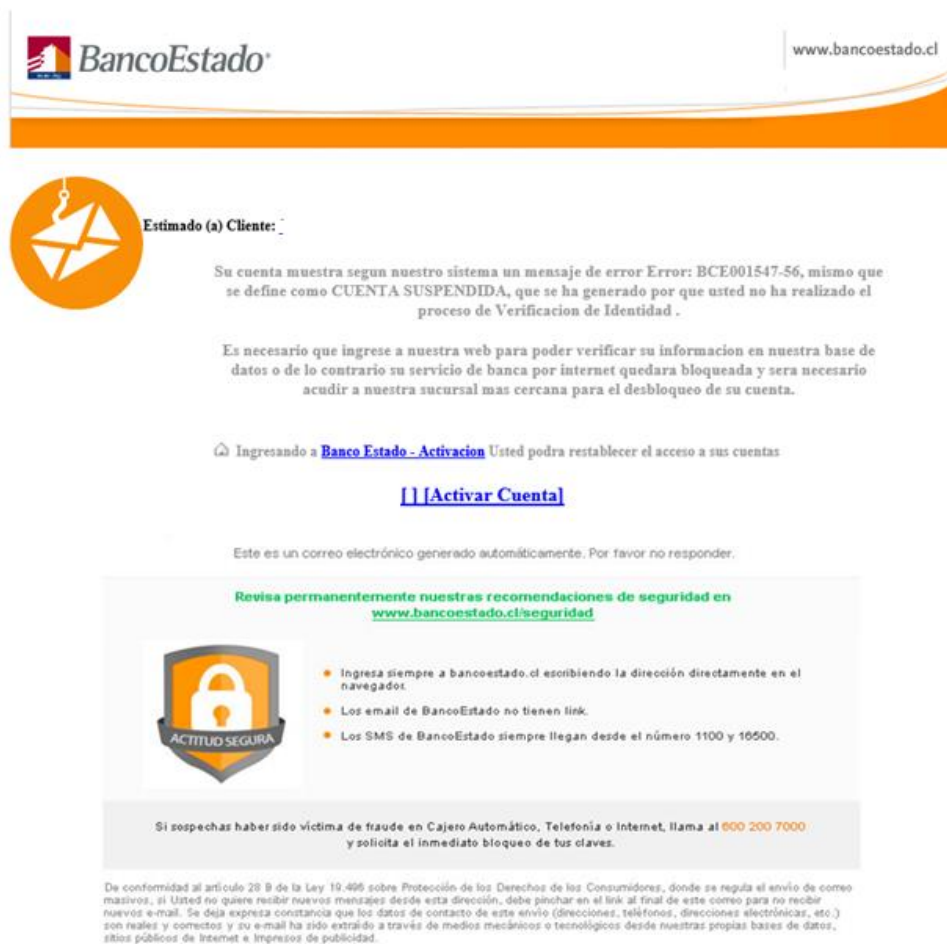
BancoEstado

www.bancoestado.cl

Estimado (a) Cliente:

Su cuenta muestra segun nuestro sistema un mensaje de error Error: BCE001547-56, mismo que se define como CUENTA SUSPENDIDA, que se ha generado por que usted no ha realizado el proceso de Verificacion de Identidad .

Es necesario que ingrese a nuestra web para poder verificar su informacion en nuestra base de datos o de lo contrario su servicio de banca por internet quedara bloqueada y sera necesario acudir a nuestra sucursal mas cercana para el desbloqueo de su cuenta.

Ingresando a Banco Estado - Activacion Usted podra restablecer el acceso a sus cuentas

[] [Activar Cuenta]

Este es un correo electrónico generado automáticamente. Por favor no responder.

Revisa permanentemente nuestras recomendaciones de seguridad en www.bancoestado.cl/seguridad

ACTITUD SEGURA

Ingresa siempre a bancoestado.cl escribiendo la dirección directamente en el navegador.

Los email de BancoEstado no tienen link.

Los SMS de BancoEstado siempre llegan desde el número 1100 y 16500.

Si sospechas haber sido víctima de fraude en Cajero Automático, Telefonía o Internet, llama al 600 200 7000 y solicita el inmediato bloqueo de tus claves.

De conformidad al artículo 28 B de la Ley 19.496 sobre Protección de los Derechos de los Consumidores, donde se regula el envío de correo masivos, si Usted no quiere recibir nuevos mensajes desde esta dirección, debe pinchar en el link al final de este correo para no recibir nuevos e-mail. Se deja expresa constancia que los datos de contacto de este envío (direcciones, teléfonos, direcciones electrónicas, etc.) son reales y correctos y su e-mail ha sido extraído a través de medios mecánicos o tecnológicos desde nuestras propias bases de datos, sitios públicos de Internet e impresos de publicidad.